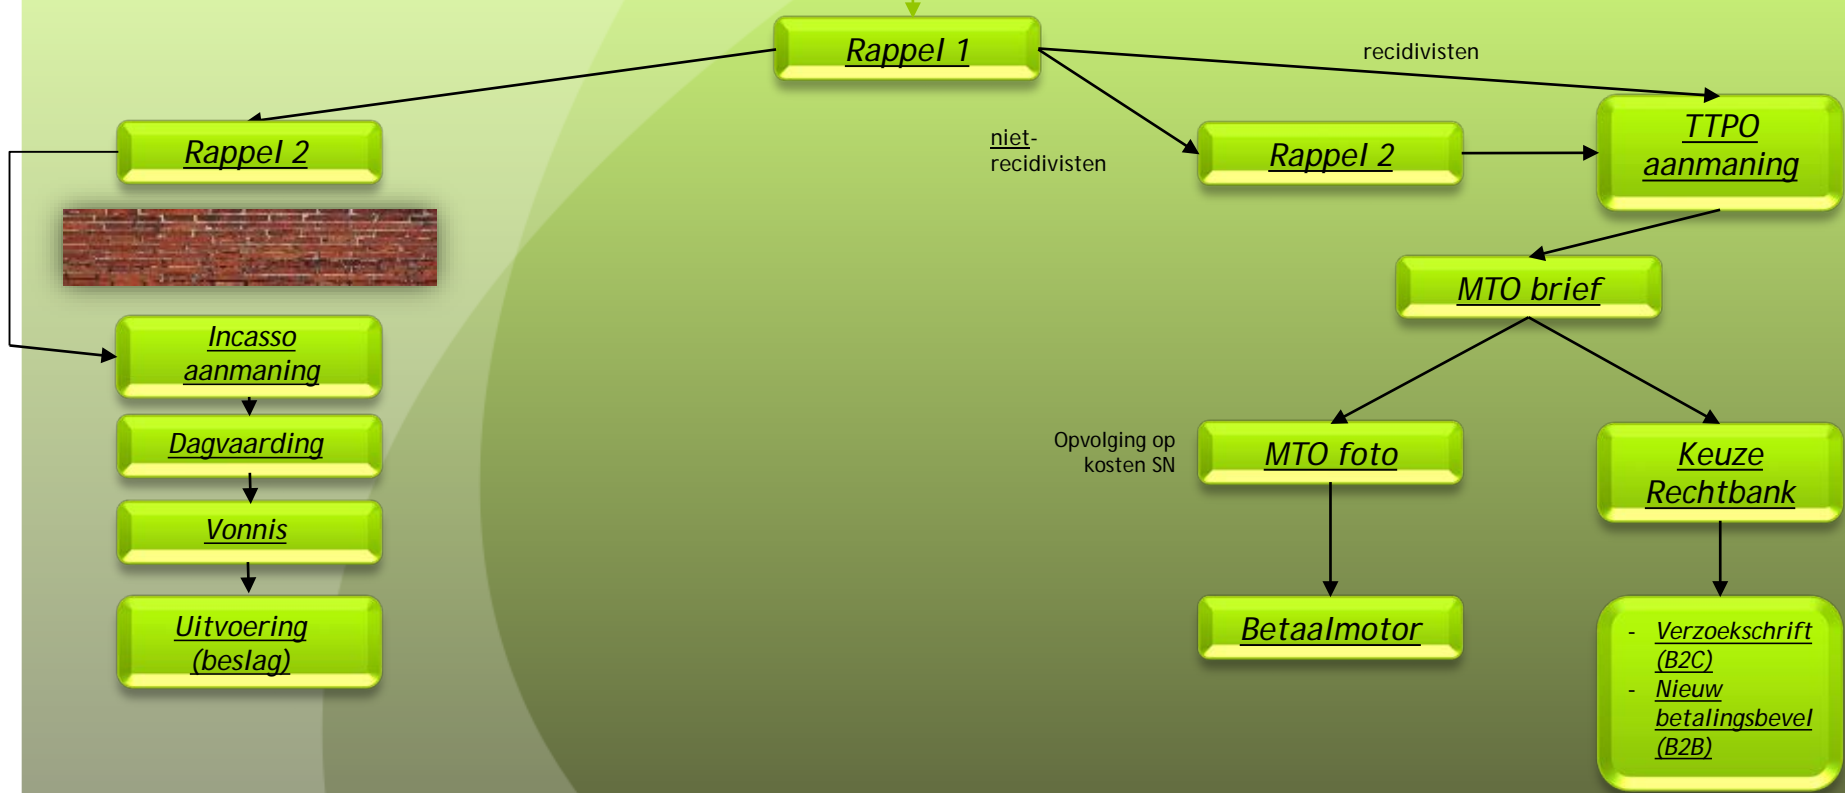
Rappel 1

recidivisten

Rappel 2

niet-recidivisten

Rappel 2

TTPO aanmaning

MTO brief

Incasso aanmaning

Dagvaarding

Vonnis

Uitvoering (beslag)

Opvolging op kosten SN

MTO foto

Keuze Rechtbank

Betaalmotor

- Verzoekschrift (B2C)
- Nieuw betalingsbevel (B2B)